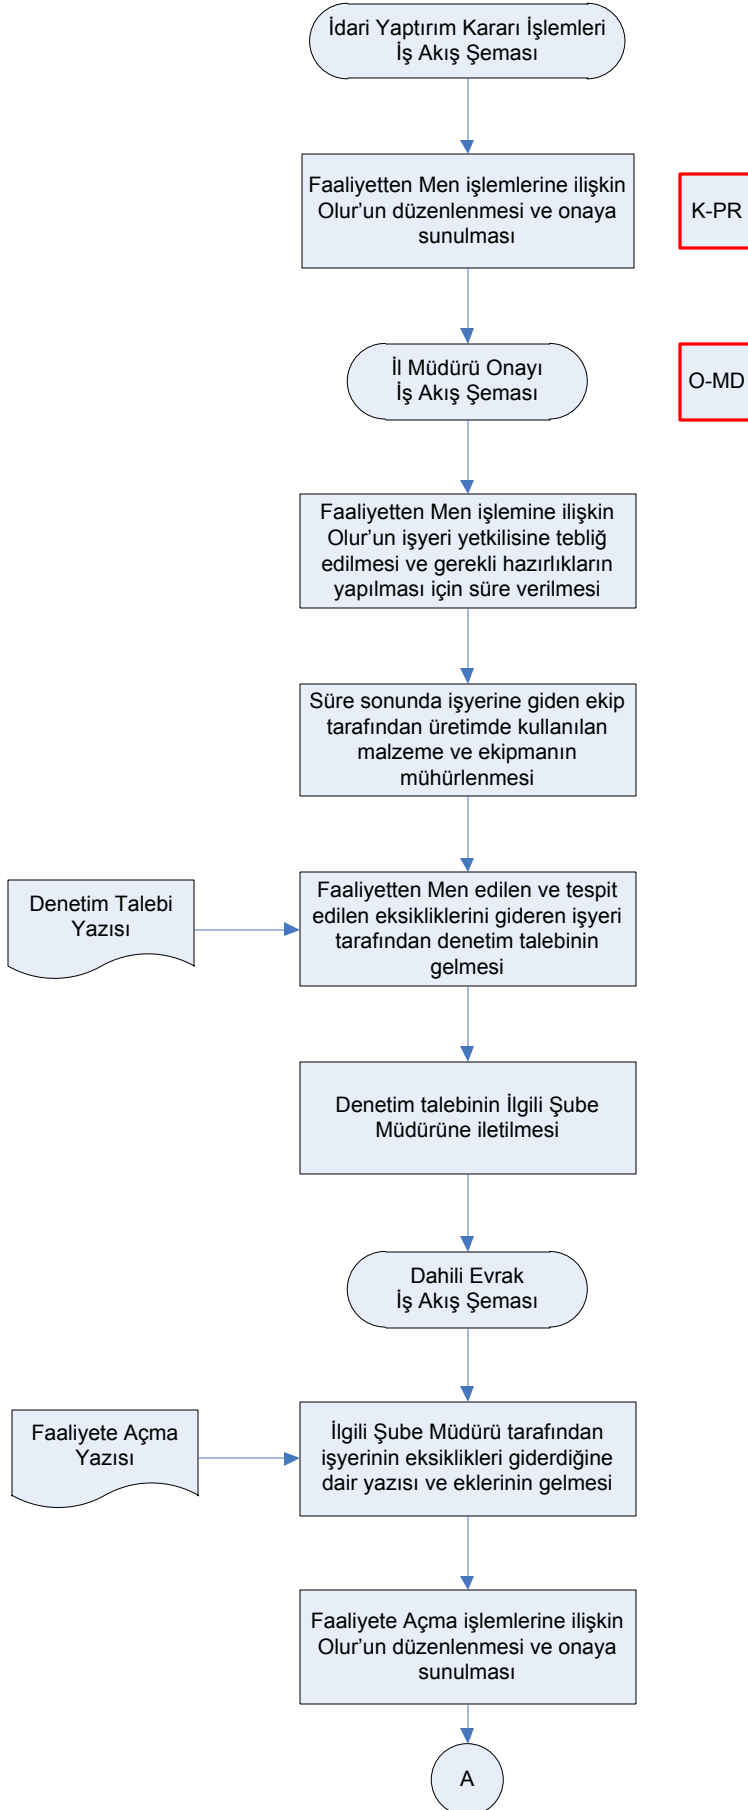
İdari Yaptırım Kararı İşlemleri İş Akış Şeması

Faaliyetten Men işlemlerine ilişkin Olur'un düzenlenmesi ve onaya sunulması

K-PR

İl Müdürü Onayı İş Akış Şeması

O-MD

Faaliyetten Men işlemine ilişkin Olur'un işyeri yetkilisine tebliğ edilmesi ve gerekli hazırlıkların yapılması için süre verilmesi

Süre sonunda işyerine giden ekip tarafından üretimde kullanılan malzeme ve ekipmanın mühürlenmesi

Denetim Talebi Yazısı

Faaliyetten Men edilen ve tespit edilen eksikliklerini gideren işyeri tarafından denetim talebinin gelmesi

Denetim talebinin İlgili Şube Müdürüne iletilmesi

Dahili Evrak İş Akış Şeması

Faaliyete Açma Yazısı

İlgili Şube Müdürü tarafından işyerinin eksiklikleri giderdiğine dair yazısı ve eklerinin gelmesi

Faaliyete Açma işlemlerine ilişkin Olur'un düzenlenmesi ve onaya sunulması

A